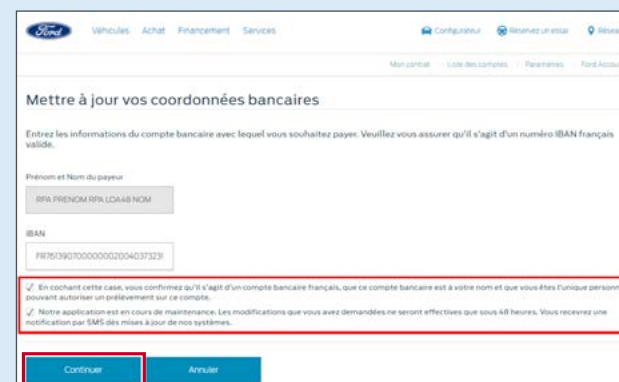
Ford Véhicules Achat Financement Services

Configurateur Réservez un essai Résea

Mon contrat Liste des comptes Paramètres Ford Accou

Mettre à jour vos coordonnées bancaires

Entrez les informations du compte bancaire avec lequel vous souhaitez payer. Veuillez vous assurer qu'il s'agit d'un numéro IBAN français valide.

Prénom et Nom du payeur

RPA PRENOM RPA LOA48 NOM

IBAN

FR7613907000000020040373231

En cochant cette case, vous confirmez qu'il s'agit d'un compte bancaire français, que ce compte bancaire est à votre nom et que vous êtes l'unique personn pouvant autoriser un prélèvement sur ce compte.

Notre application est en cours de maintenance. Les modifications que vous avez demandées ne seront effectives que sous 48 heures. Vous recevrez une notification par SMS dès mises à jour de nos systèmes.

Continuer Annuler